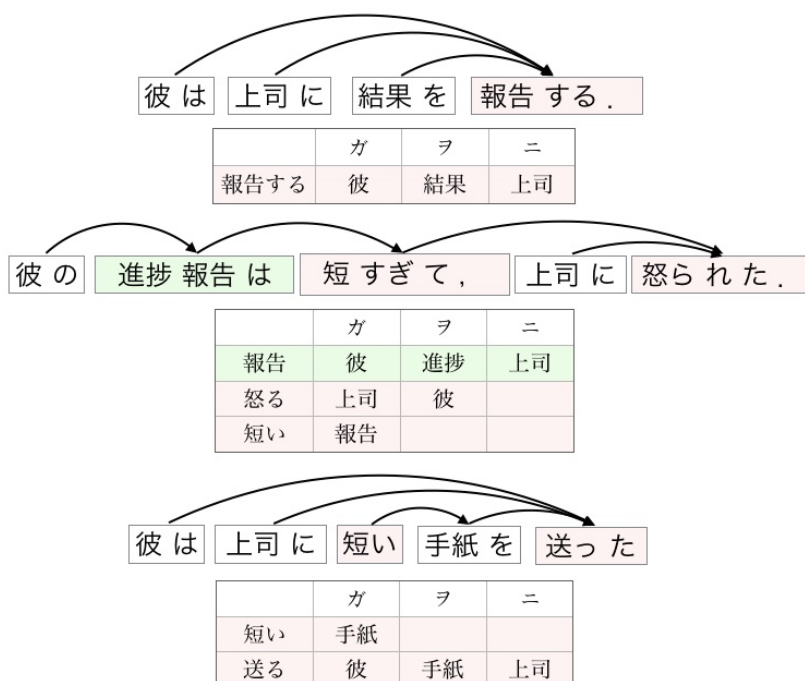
彼 は 上司 に 結果 を 報告 する .

| | ガ | ヲ | ニ |
|---|---|---|---|
| 報告する | 彼 | 結果 | 上司 |

彼 の 進捗 報告 は 短 すぎ て , 上司 に 怒ら れ た .

| | ガ | ヲ | ニ |
|---|---|---|---|
| 報告 | 彼 | 進捗 | 上司 |
| 怒る | 上司 | 彼 | |
| 短い | 報告 | | |

彼 は 上司 に 短い 手紙 を 送っ た

| | ガ | ヲ | ニ |
|---|---|---|---|
| 短い | 手紙 | | |
| 送る | 彼 | 手紙 | 上司 |